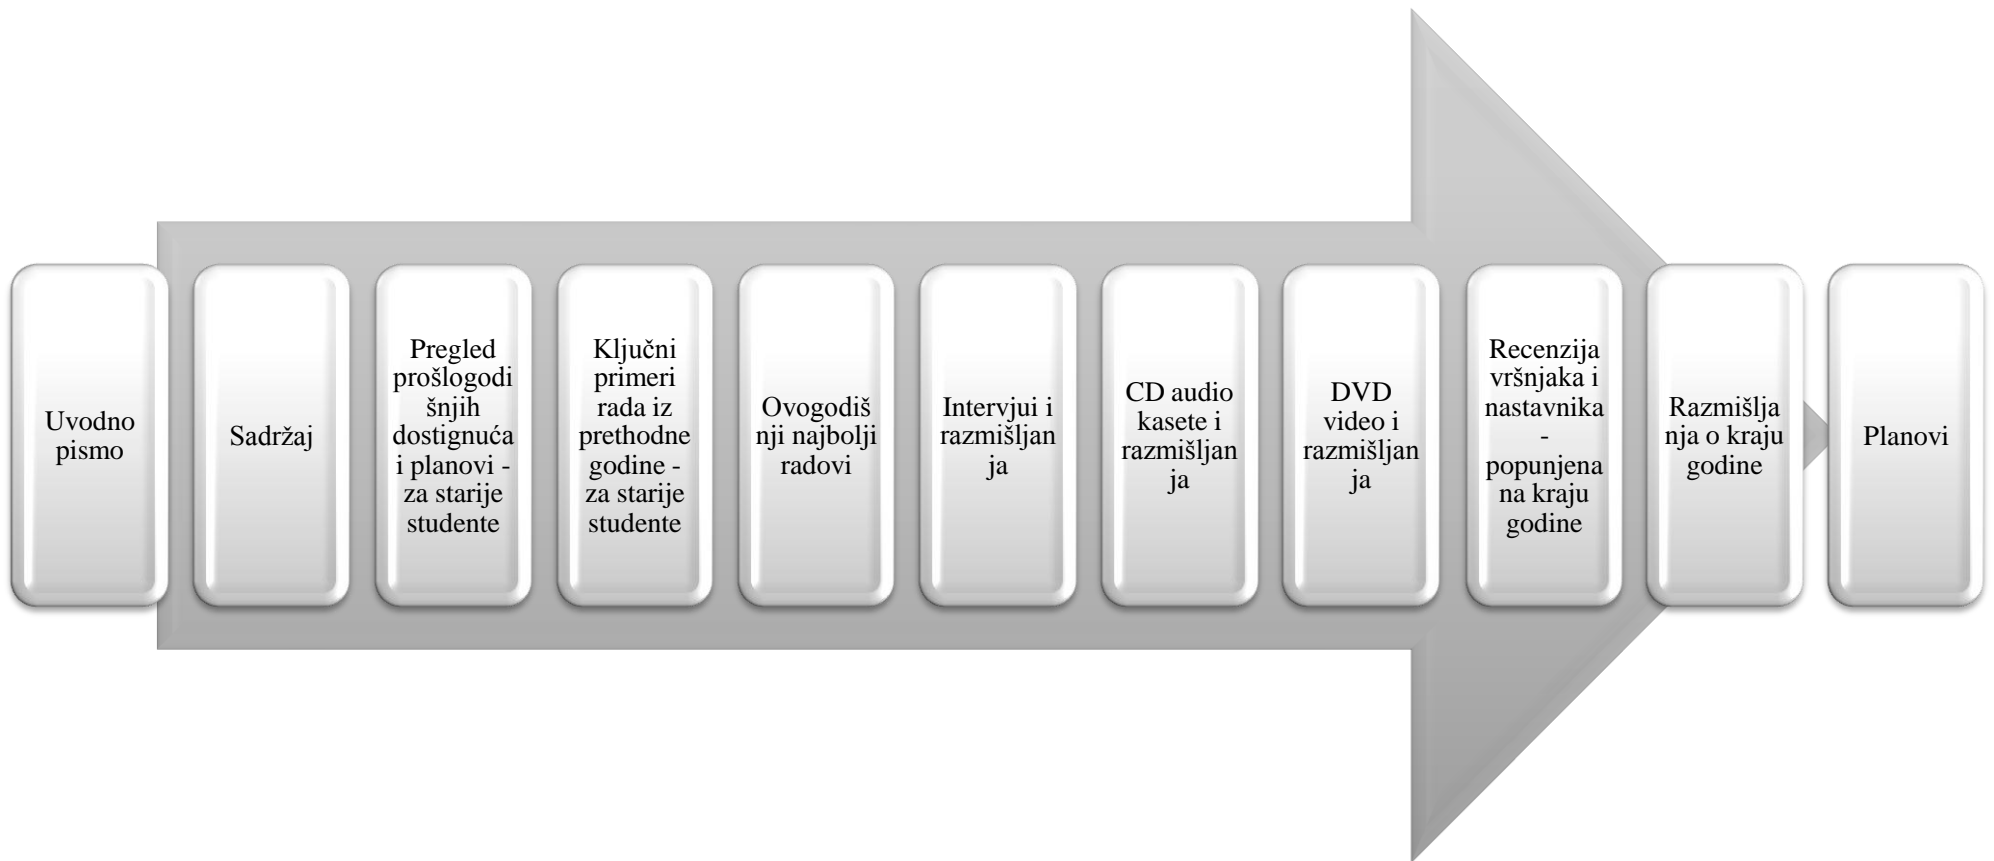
Uvodno pismo

Sadržaj

Pregled prošlogodišnjih dostignuća i planovi - za starije studente

Ključni primeri rada iz prethodne godine - za starije studente

Ovogodišnji najbolji radovi

Intervjui i razmišljanja

CD audio kasete i razmišljanja

DVD video i razmišljanja

Recenzija vršnjaka i nastavnika - popunjena na kraju godine

Razmišljanja o kraju godine

Planovi